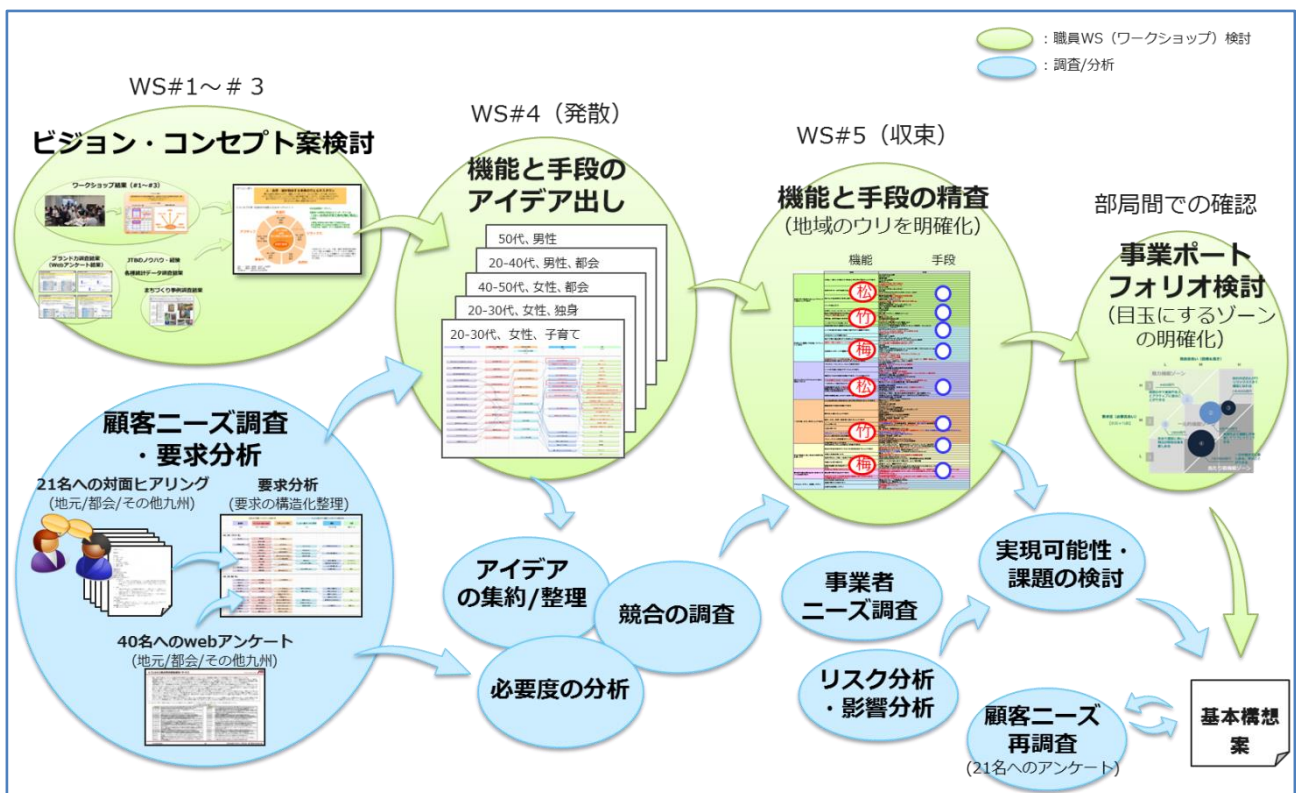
：職員WS（ワークショップ）検討
：調査/分析

WS#1～＃３
ビジョン・コンセプト案検討
ワークショップ結果（#1～#3）
ブランド力調査結果（Webアンケート結果）
JTBのノウハウ・経験
各種統計データ調査結果
まちづくり事例調査結果

WS#4（発散）
機能と手段のアイデア出し
50代、男性
20-40代、男性、都会
40-50代、女性、都会
20-30代、女性、独身
20-30代、女性、子育て

WS#5（収束）
機能と手段の精査
（地域のウリを明確化）
機能
手段
松
竹
梅
松
竹
梅

部局間での確認
事業ポートフォリオ検討
（目玉にするゾーンの明確化）

顧客ニーズ調査・要求分析
21名への対面ヒアリング
（地元/都会/その他九州）
要求分析
（要求の構造化整理）
40名へのwebアンケート
（地元/都会/その他九州）

アイデアの集約/整理
競合の調査
必要度の分析

事業者ニーズ調査
実現可能性・課題の検討
リスク分析・影響分析
顧客ニーズ再調査
（21名へのアンケート）
基本構想案